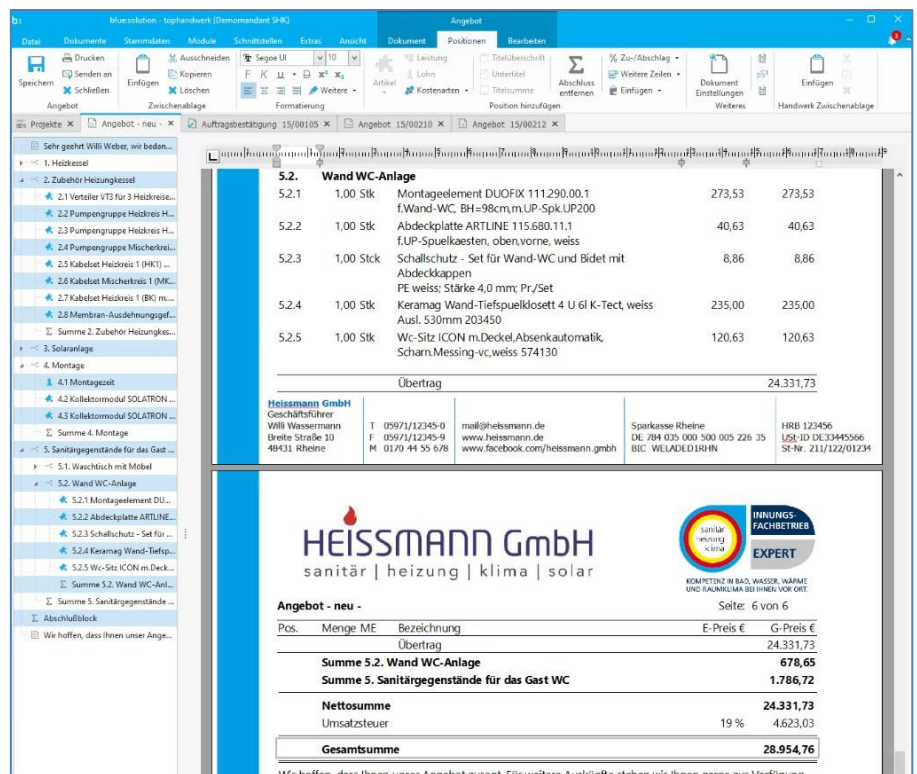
blue:solution - tophandwerk [Demomandant SHK]

Angebot

Datei Dokumente Stammdaten Module Schnittstellen Extras Ansicht Dokument Positionen Bearbeiten

Speichern Drucken Senden an Schließen Angebot Einfügen Ausschneiden Kopieren Löschen Zwischenablage Segoe UI 10 F K U Formatierung Weiteres Artikel Leistung Lohn Kostenarten Titelüberschrift Untertitel Titelsumme Position hinzufügen Abschluss entfernen Zu-/Abschlag Weitere Zeilen Einfügen Dokument Einstellungen Weiteres Einfügen Handwerk Zwischenablage

Projekte × Angebot - neu - × Auftragsbestätigung 15/00105 × Angebot 15/00210 × Angebot 15/00212 ×

Sehr geehrt Willi Weber, wir bedan...
1. Heizkessel
2. Zubehör Heizungkessel
2.1 Verteiler VT3 für 3 Heizkreise...
2.2 Pumpengruppe Heizkreis H...
2.3 Pumpengruppe Heizkreis H...
2.4 Pumpengruppe Mischerkrei...
2.5 Kabelset Heizkreis 1 (HK1) ...
2.6 Kabelset Mischerkreis 1 (MK...
2.7 Kabelset Heizkreis 1 (BK) m...
2.8 Membran-Ausdehnungsgef...
Summe 2. Zubehör Heizungkes...
3. Solaranlage
4. Montage
4.1 Montagezeit
4.2 Kollektormodul SOLATRON ...
4.3 Kollektormodul SOLATRON ...
Summe 4. Montage
5. Sanitärgegenstände für das Gast ...
5.1. Waschtisch mit Möbel
5.2. Wand WC-Anlage
5.2.1 Montageelement DU...
5.2.2 Abdeckplatte ARTLINE...
5.2.3 Schallschutz - Set für ...
5.2.4 Keramag Wand-Tiefsp...
5.2.5 Wc-Sitz ICON m.Deck...
Summe 5.2. Wand WC-Anl...
Summe 5. Sanitärgegenstände ...
Abschlußblock
Wir hoffen, dass Ihnen unser Ange...

5.2. Wand WC-Anlage

| | | | | |
|---|---|---|---|---|
| 5.2.1 | 1,00 Stk | Montageelement DUOFIX 111.290.00.1 f.Wand-WC, BH=98cm,m.UP-Spk.UP200 | 273,53 | 273,53 |
| 5.2.2 | 1,00 Stk | Abdeckplatte ARTLINE 115.680.11.1 f.UP-Spuelkaesten, oben,vorne, weiss | 40,63 | 40,63 |
| 5.2.3 | 1,00 Stck | Schallschutz - Set für Wand-WC und Bidet mit Abdeckkappen PE weiss; Stärke 4,0 mm; Pr./Set | 8,86 | 8,86 |
| 5.2.4 | 1,00 Stk | Keramag Wand-Tiefspuelklosett 4 U 6l K-Tect, weiss Ausl. 530mm 203450 | 235,00 | 235,00 |
| 5.2.5 | 1,00 Stk | Wc-Sitz ICON m.Deckel,Absenkautomatik, Scharn.Messing-vc,weiss 574130 | 120,63 | 120,63 |
| | | Übertrag | | 24.331,73 |

Heissmann GmbH
Geschäftsführer
Willi Wassermann
Breite Straße 10
48431 Rheine

T 05971/12345-0
F 05971/12345-9
M 0170 44 55 678

mail@heissmann.de
www.heissmann.de
www.facebook.com/heissmann.gmbh

Sparkasse Rheine
DE 784 035 000 500 005 226 35
BIC WELADED1RHN

HRB 123456
USt-ID DE33445566
St-Nr. 211/122/01234

HEISSMANN GmbH
sanitär | heizung | klima | solar

sanitär heizung klima INNUNGS-FACHBETRIEB EXPERT
KOMPETENZ IN BAD, WASSER, WÄRME UND RAUMKLIMA BEI IHNEN VOR ORT.

Angebot - neu -
Seite: 6 von 6

| Pos. | Menge ME | Bezeichnung | E-Preis € | G-Preis € |
|---|---|---|---|---|
| | | Übertrag | | 24.331,73 |
| | | Summe 5.2. Wand WC-Anlage | | 678,65 |
| | | Summe 5. Sanitärgegenstände für das Gast WC | | 1.786,72 |
| | | Nettosumme | | 24.331,73 |
| | | Umsatzsteuer | 19 % | 4.623,03 |
| | | Gesamtsumme | | 28.954,76 |

Wir hoffen, dass Ihnen unser Angebot zusagt. Für weitere Auskünfte stehen wir Ihnen gerne zur Verfügung.